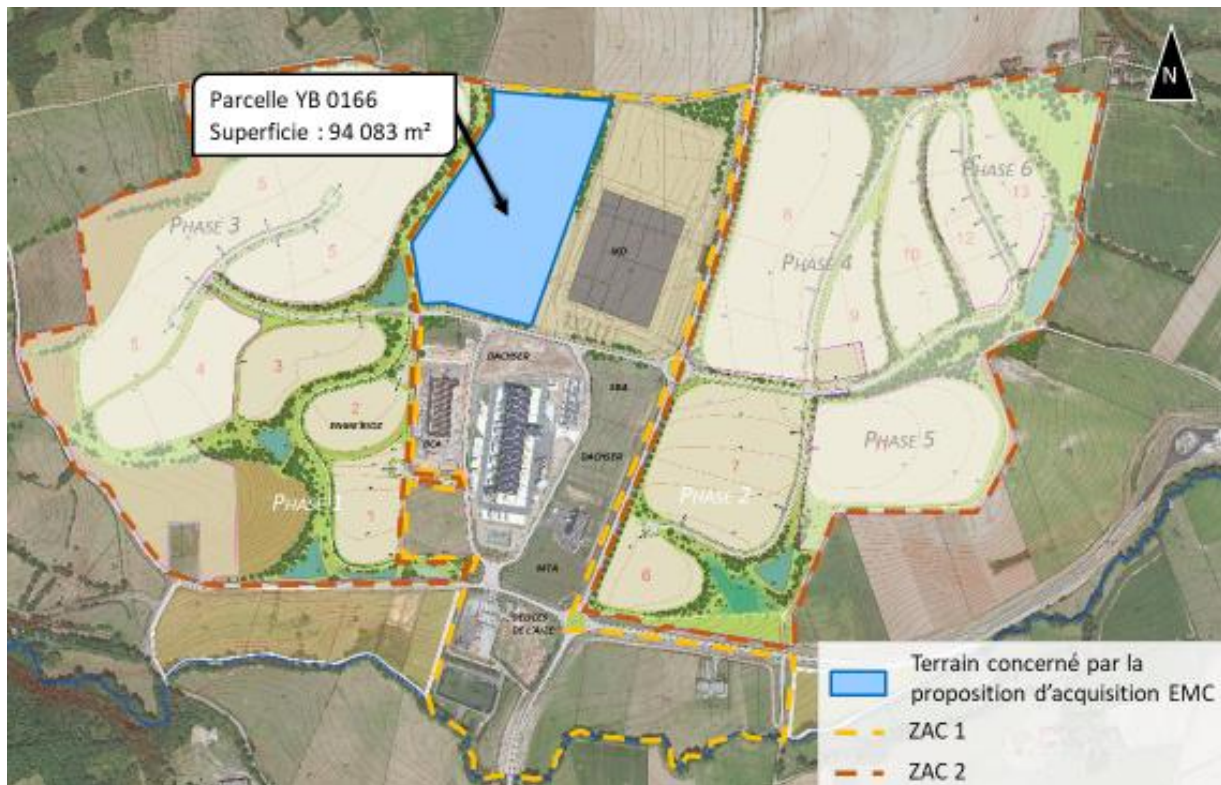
Parcelle YB 0166
Superficie : 94 083 m²

N

PHASE 3
5
5
5
4
3
2
1
PHASE 1
PHASE 6
13
12
11
10
8
9
PHASE 4
PHASE 5
7
PHASE 2
6
DACHSER
DACHSER
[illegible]
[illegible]

Terrain concerné par la proposition d'acquisition EMC
ZAC 1
ZAC 2